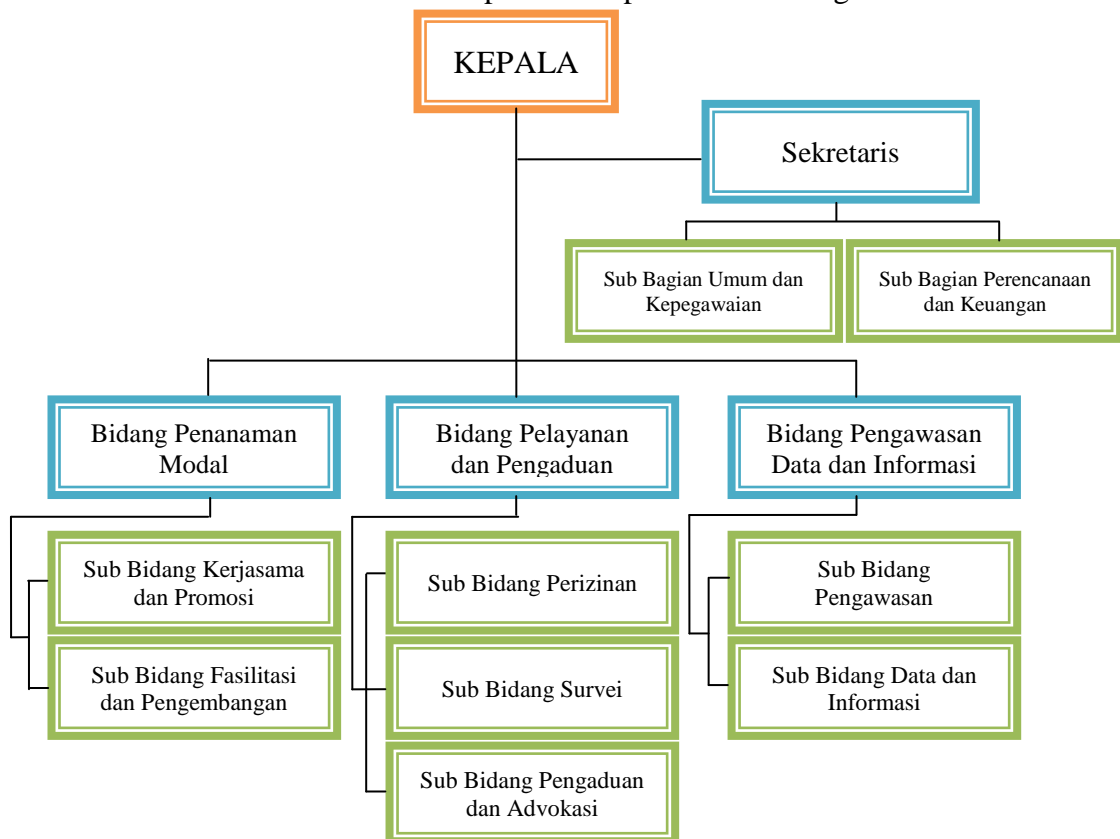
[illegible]

KEPALA

Sekretaris

Sub Bagian Umum dan Kepegawaian

Sub Bagian Perencanaan dan Keuangan

Bidang Penanaman Modal

Bidang Pelayanan dan Pengaduan

Bidang Pengawasan Data dan Informasi

Sub Bidang Kerjasama dan Promosi

Sub Bidang Fasilitasi dan Pengembangan

Sub Bidang Perizinan

Sub Bidang Survei

Sub Bidang Pengaduan dan Advokasi

Sub Bidang Pengawasan

Sub Bidang Data dan Informasi